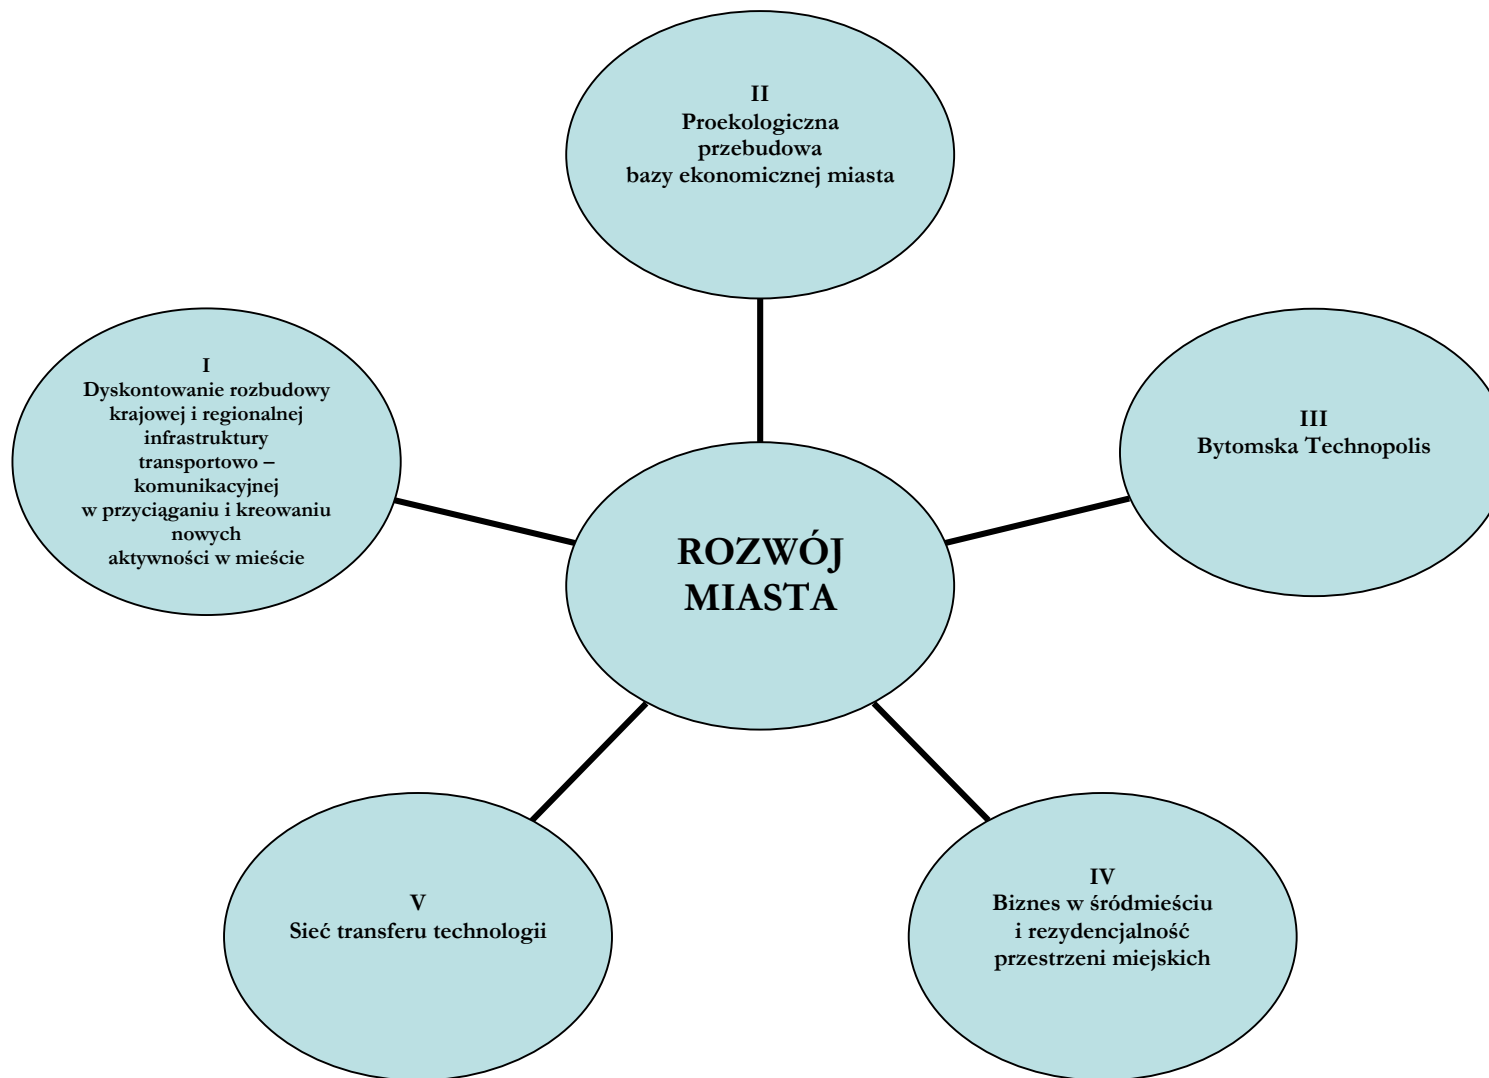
II
Proekologiczna przebudowa bazy ekonomicznej miasta

I
Dyskontowanie rozbudowy krajowej i regionalnej infrastruktury transportowo – komunikacyjnej w przyciąganiu i kreowaniu nowych aktywności w mieście

III
Bytomska Technopolis

ROZWÓJ MIASTA

V
Sieć transferu technologii

IV
Biznes w śródmieściu i rezydencjalność przestrzeni miejskich